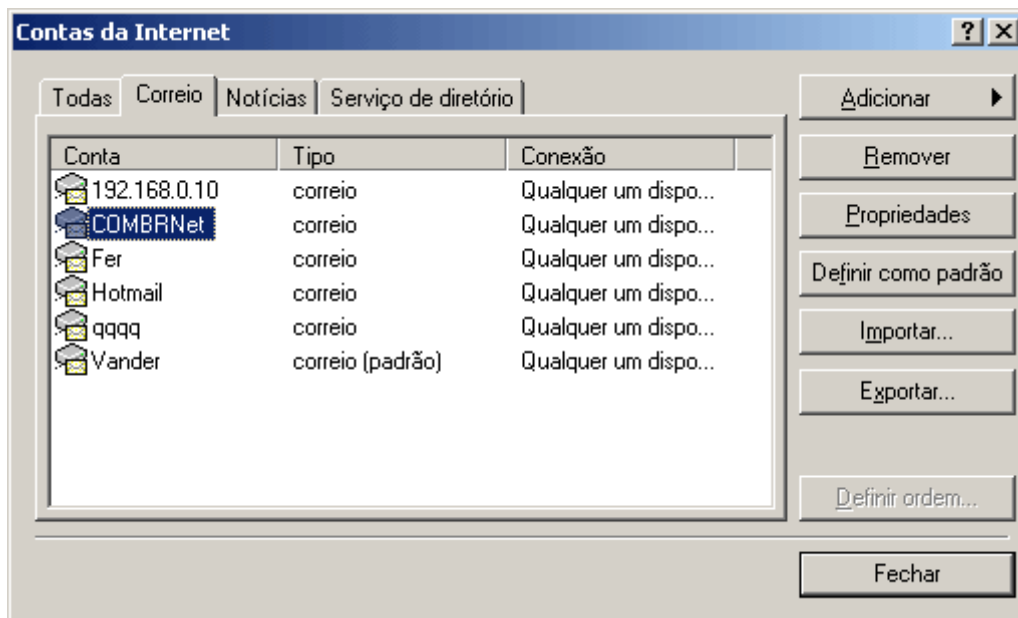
Contas da Internet

?

Todas | Correio | Notícias | Serviço de diretório

| Conta | Tipo | Conexão |
|---|---|---|
| 192.168.0.10 | correio | Qualquer um dispo... |
| COMBRNet | correio | Qualquer um dispo... |
| Fer | correio | Qualquer um dispo... |
| Hotmail | correio | Qualquer um dispo... |
| qqqq | correio | Qualquer um dispo... |
| Vander | correio (padrão) | Qualquer um dispo... |

Adicionar

Remover

Propriedades

Definir como padrão

Importar...

Exportar...

Definir ordem...

Fechar